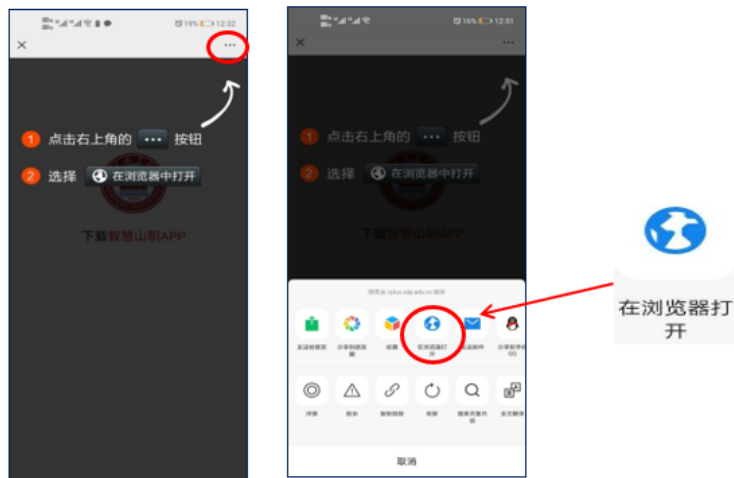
19% 12:32

×

···

1 点击右上角的 ··· 按钮

2 选择 在浏览器中打开

下载智慧山职APP

16% 12:51

×

···

1 点击右上角的 ··· 按钮

2 选择 在浏览器中打开

下载智慧山职APP

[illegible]

发送给朋友

分享到朋友圈

收藏

在浏览器打开

发送邮件

分享到手机QQ

浮窗

投诉

复制链接

刷新

搜索页面内容

全文翻译

取消

在浏览器打开